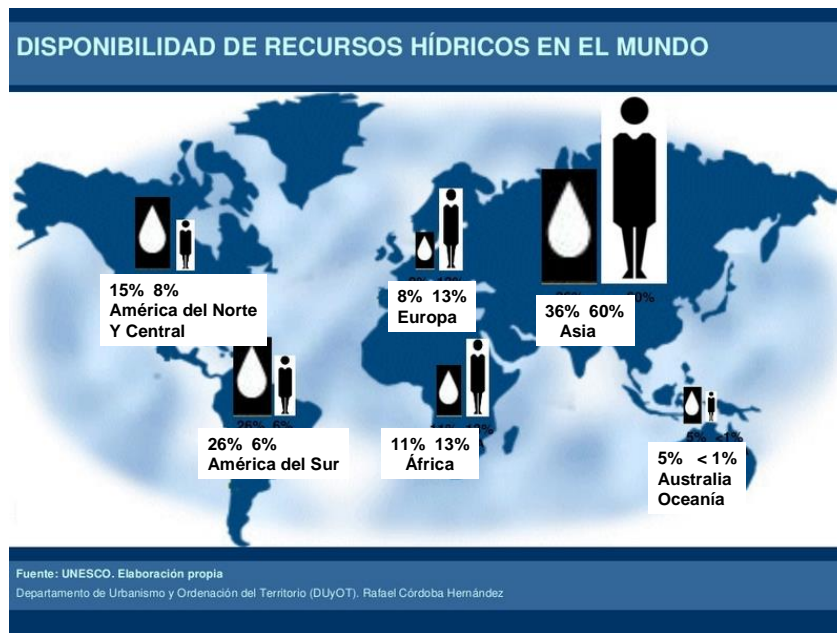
DISPONIBILIDAD DE RECURSOS HÍDRICOS EN EL MUNDO

15% 8%
América del Norte
Y Central

8% 13%
Europa

36% 60%
Asia

26% 6%
América del Sur

11% 13%
África

5% < 1%
Australia
Oceanía

Fuente: UNESCO. Elaboración propia
Departamento de Urbanismo y Ordenación del Territorio (DUyOT). Rafael Córdoba Hernández